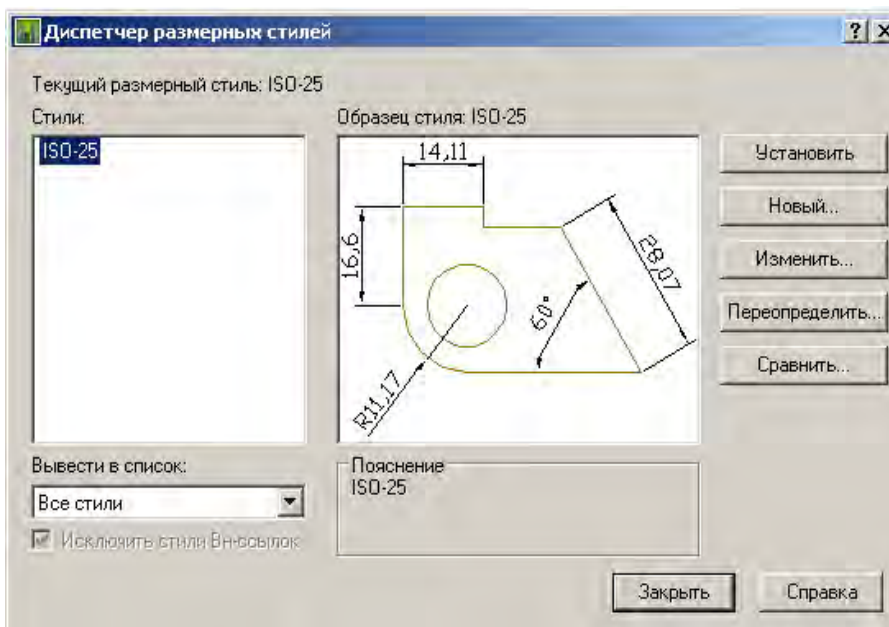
Диспетчер размерных стилей

?

Текущий размерный стиль: ISO-25

Стили:

ISO-25

Образец стиля: ISO-25

14,11

16,6

28,07

60°

R11,17

Установить

Новый...

Изменить...

Переопределить...

Сравнить...

Вывести в список:

Все стили

Исключить стили Вн-ссылок

Пояснение
ISO-25

Закрыть

Справка